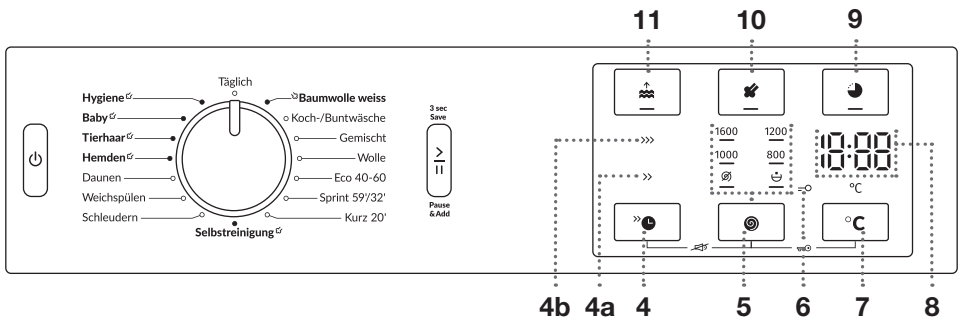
11
10
9

Täglich
Hygiene
Baby
Tierhaar
Hemden
Daunen
Weichspülen
Schleudern
Selbstreinigung
Baumwolle weiss
Koch-/Buntwäsche
Gemischt
Wolle
Eco 40-60
Sprint 59'/32'
Kurz 20'

3 sec
Save
Pause
& Add

1600
1200
1000
800

18:88
°C

4b 4a 4 5 6 7 8